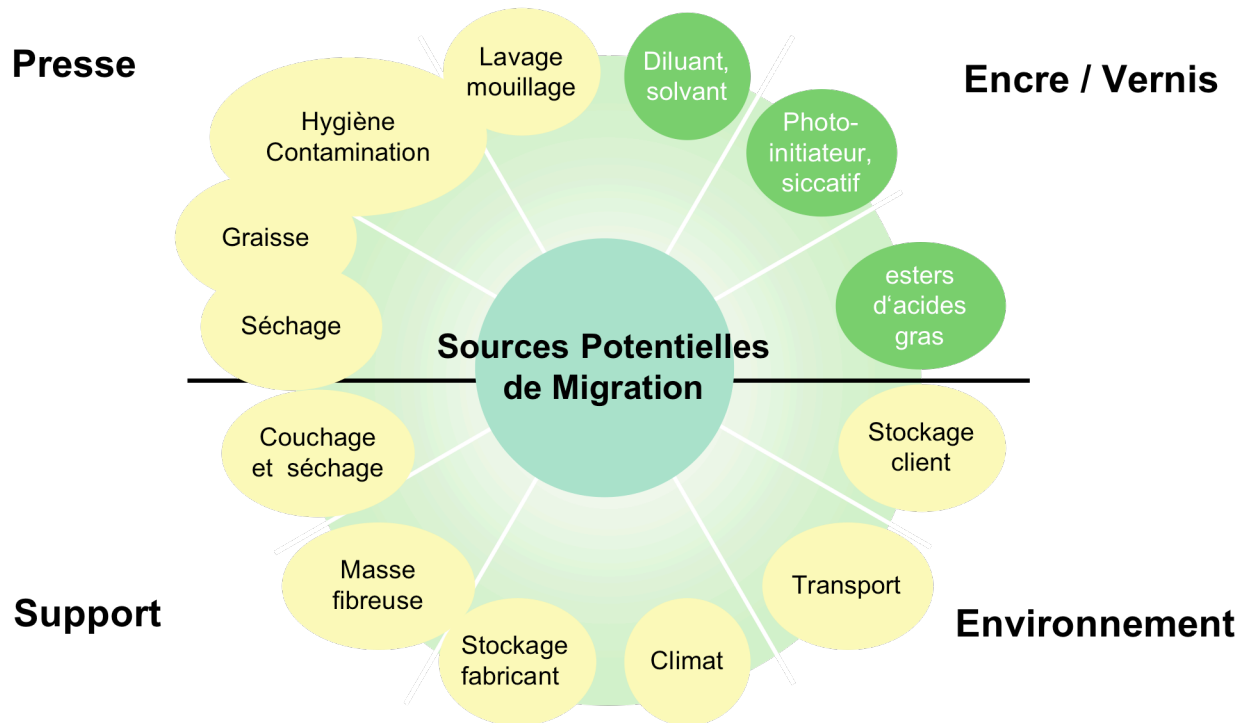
Presse

Encre / Vernis

Lavage mouillage

Diluant, solvant

Hygiène Contamination

Photo-initiateur, siccatif

Graisse

esters d‘acides gras

Séchage

Sources Potentielles de Migration

Couchage et séchage

Stockage client

Masse fibreuse

Transport

Support

Environnement

Stockage fabricant

Climat